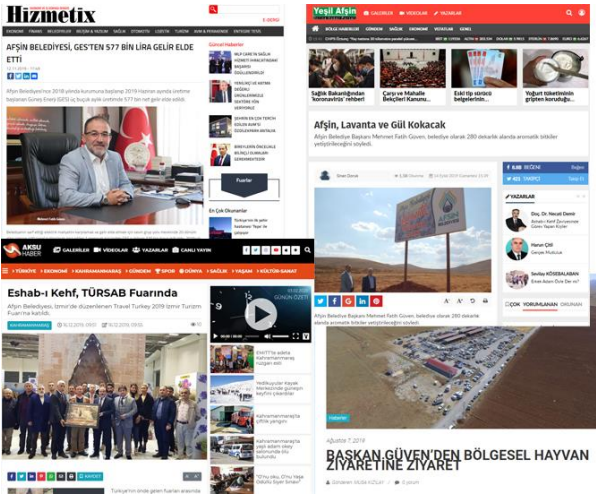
Hizmetix

AFŞİN BELEDİYESİ, GES'TEN 577 BİN LİRA GELİR ELDE ETTİ

Güncel Haberler

Fuarlar

En Çok Okunanlar

Yeşil Afşin

GALERİLER VİDEOLAR YAZARLAR

Sağlık Bakanlığından 'koronavirüs' rehberi

Çarşı ve Mahalle Bekçileri Kanunu...

Eski tip sürücü belgelerinin...

Yoğurt tüketimini gripten koruduğu...

Afşin, Lavanta ve Gül Kokacak

Afşin Belediye Başkanı Mehmet Fatih Güven, belediye olarak 280 dekarlık alanda aromatik bitkiler yetiştireceğini söyledi.

YAZARLAR

ÇOK YORUMLANAN OKUNAN

AKSU HABER

GALERİLER VİDEOLAR YAZARLAR CANLI YAYIN

TÜRKİYE GÜNDEM KAHRAMANMARAŞ GÜNDEM SPOR DÜNYA SAĞLIK YAŞAM KÜLTÜR-SANAT

Eshab-ı Kehf, TÜRSAB Fuarında

Afşin Belediyesi, İzmir'de düzenlenen Travel Turkey 2019 İzmir Turizm Fuarı'na katıldı.

KAHRAMANMARAŞ

GÜNÜN ÖZETİ

Haberler

BAŞKAN GÜVEN'DEN BÖLGESEL HAYVAN ZİYARETİNE ZİYARET